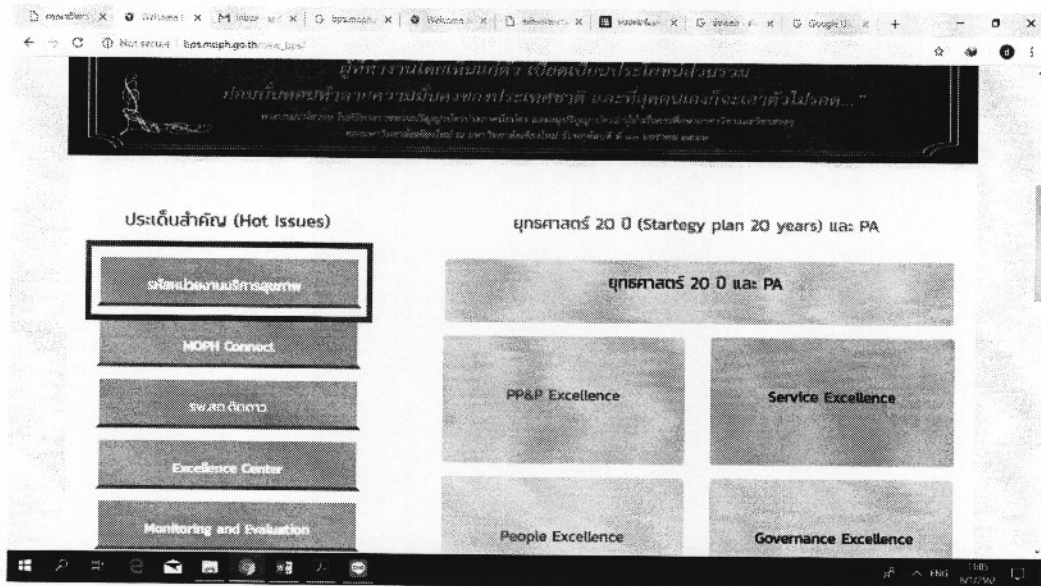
Not secure | bps.moph.go.th

ประเด็นสำคัญ (Hot Issues)

รหัสหน่วยงานบริการสุขภาพ

MOPH Connect

รพ.สต ติดดาว

Excellence Center

Monitoring and Evaluation

ยุทธศาสตร์ 20 ปี (Startegy plan 20 years) และ PA

ยุทธศาสตร์ 20 ปี และ PA

PP&P Excellence

Service Excellence

People Excellence

Governance Excellence

ENG